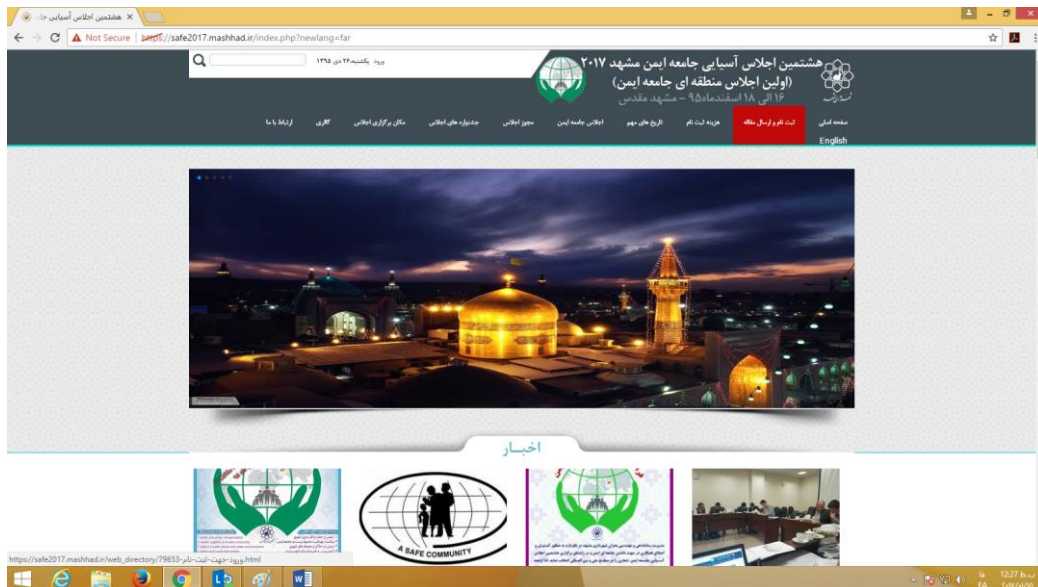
هشتمین اجلاس آسیایی جا ×

Not Secure | https://safe2017.mashhad.ir/index.php?newlang=far

ورود یکشنبه ۲۶ دی ۱۳۹۵

هشتمین اجلاس آسیایی جامعه ایمن مشهد ۲۰۱۷
(اولین اجلاس منطقه ای جامعه ایمن)
۱۶ الی ۱۸ اسفندماه۹۵ - مشهد مقدس

صفحه اصلی | ثبت نام و ارسال مقاله | هزینه ثبت نام | تاریخ های مهم | اجلاس جامعه ایمن | مجوز اجلاس | جشنواره های اجلاس | مکان برگزاری اجلاس | گالری | ارتباط با ما

English

اخبـار

A SAFE COMMUNITY

https://safe2017.mashhad.ir/web_directory/79853-ورود-جهت-ثبت-نام.html

FA 12:27 ب.ظ